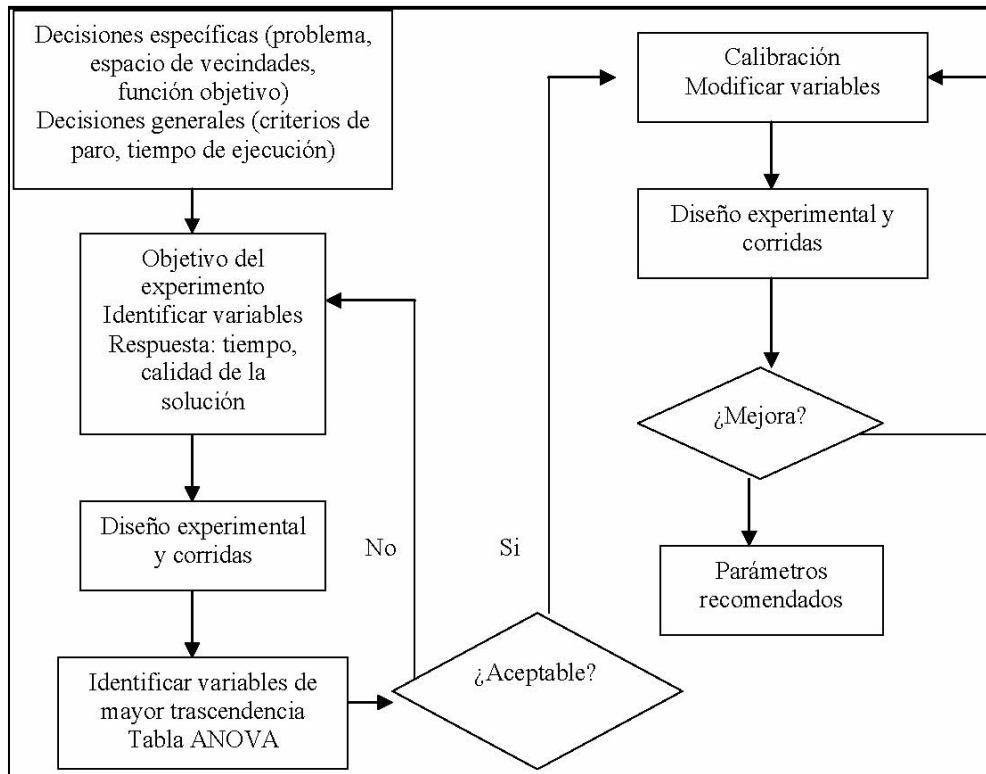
Decisiones específicas (problema, espacio de vecindades, función objetivo)
Decisiones generales (criterios de paro, tiempo de ejecución)

Objetivo del experimento
Identificar variables
Respuesta: tiempo, calidad de la solución

Diseño experimental y corridas

Identificar variables de mayor trascendencia
Tabla ANOVA

No

Si

¿Aceptable?

Calibración
Modificar variables

Diseño experimental y corridas

¿Mejora?

Parámetros recomendados